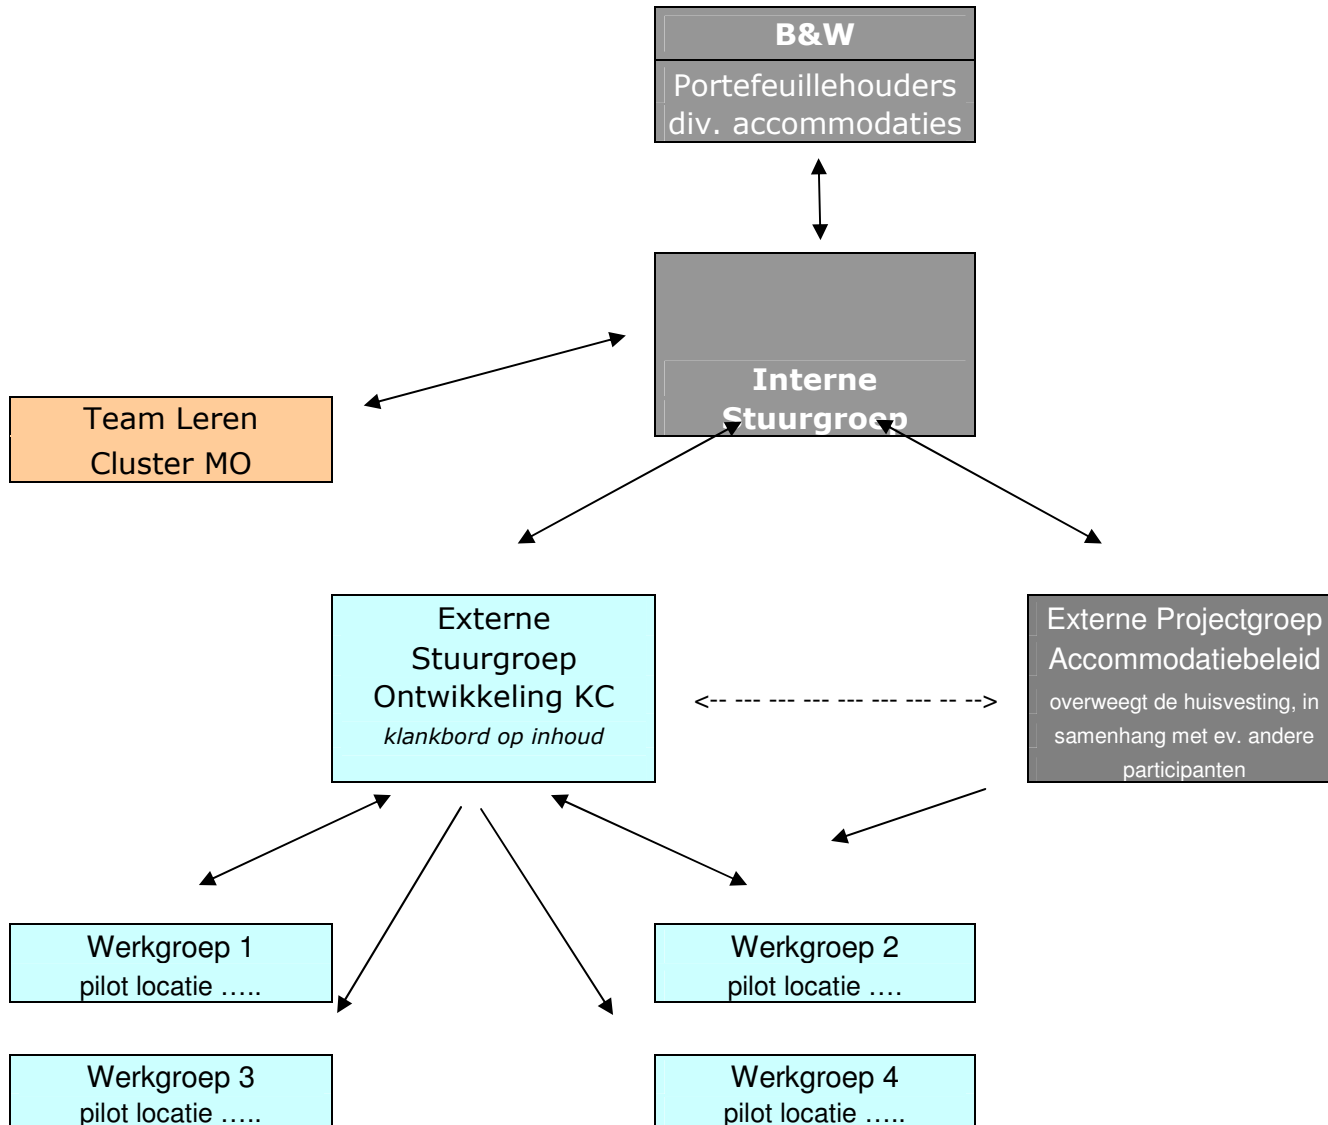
B&W

Portefeuillehouders div. accommodaties

Interne Stuurgroep

Team Leren Cluster MO

Externe Stuurgroep Ontwikkeling KC
*klankbord op inhoud*

<-- --- --- --- --- --- --- -- -->

Externe Projectgroep Accommodatiebeleid
overweegt de huisvesting, in samenhang met ev. andere participanten

Werkgroep 1
pilot locatie …..

Werkgroep 2
pilot locatie ….

Werkgroep 3
pilot locatie …..

Werkgroep 4
pilot locatie …..